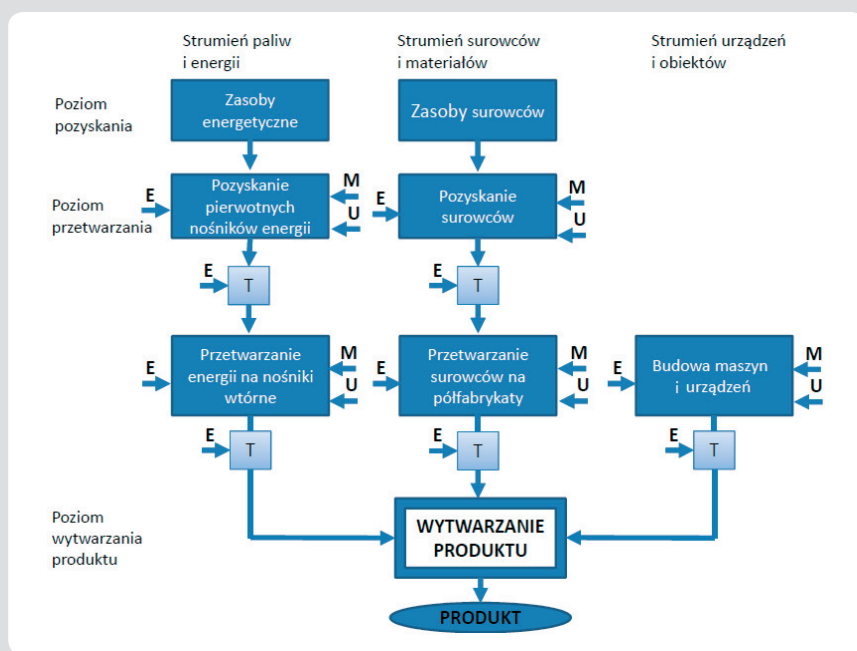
Strumień paliw i energii

Strumień surowców i materiałów

Strumień urządzeń i obiektów

Poziom pozyskania

Zasoby energetyczne

Zasoby surowców

Poziom przetwarzania

E

Pozyskanie pierwotnych nośników energii

M

U

E

Pozyskanie surowców

M

U

E

T

E

T

E

Przetwarzanie energii na nośniki wtórne

M

U

E

Przetwarzanie surowców na półfabrykaty

M

U

E

Budowa maszyn i urządzeń

M

U

E

T

E

T

E

T

Poziom wytwarzania produktu

WYTWARZANIE PRODUKTU

PRODUKT